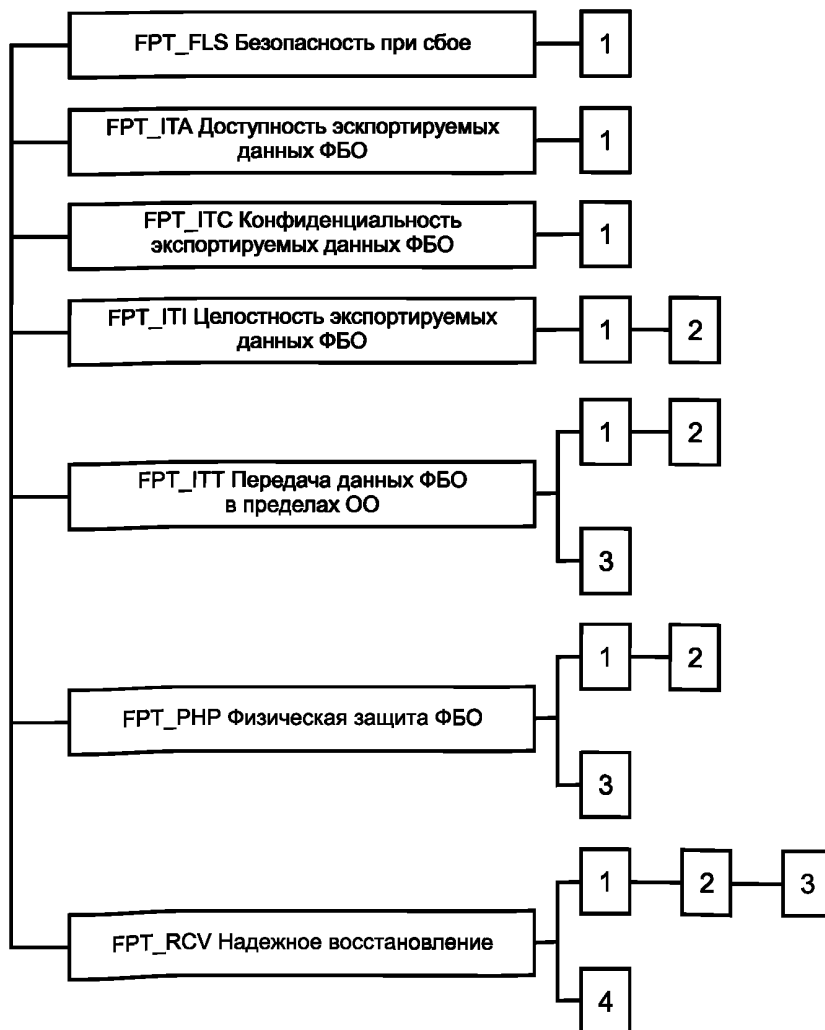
FPT_FLS Безопасность при сбое

1

FPT_ITA Доступность экспортируемых данных ФБО

1

FPT_ITC Конфиденциальность экспортируемых данных ФБО

1

FPT_ITI Целостность экспортируемых данных ФБО

1

2

FPT_ITT Передача данных ФБО в пределах ОО

1

2

3

FPT_PHP Физическая защита ФБО

1

2

3

FPT_RCV Надежное восстановление

1

2

3

4